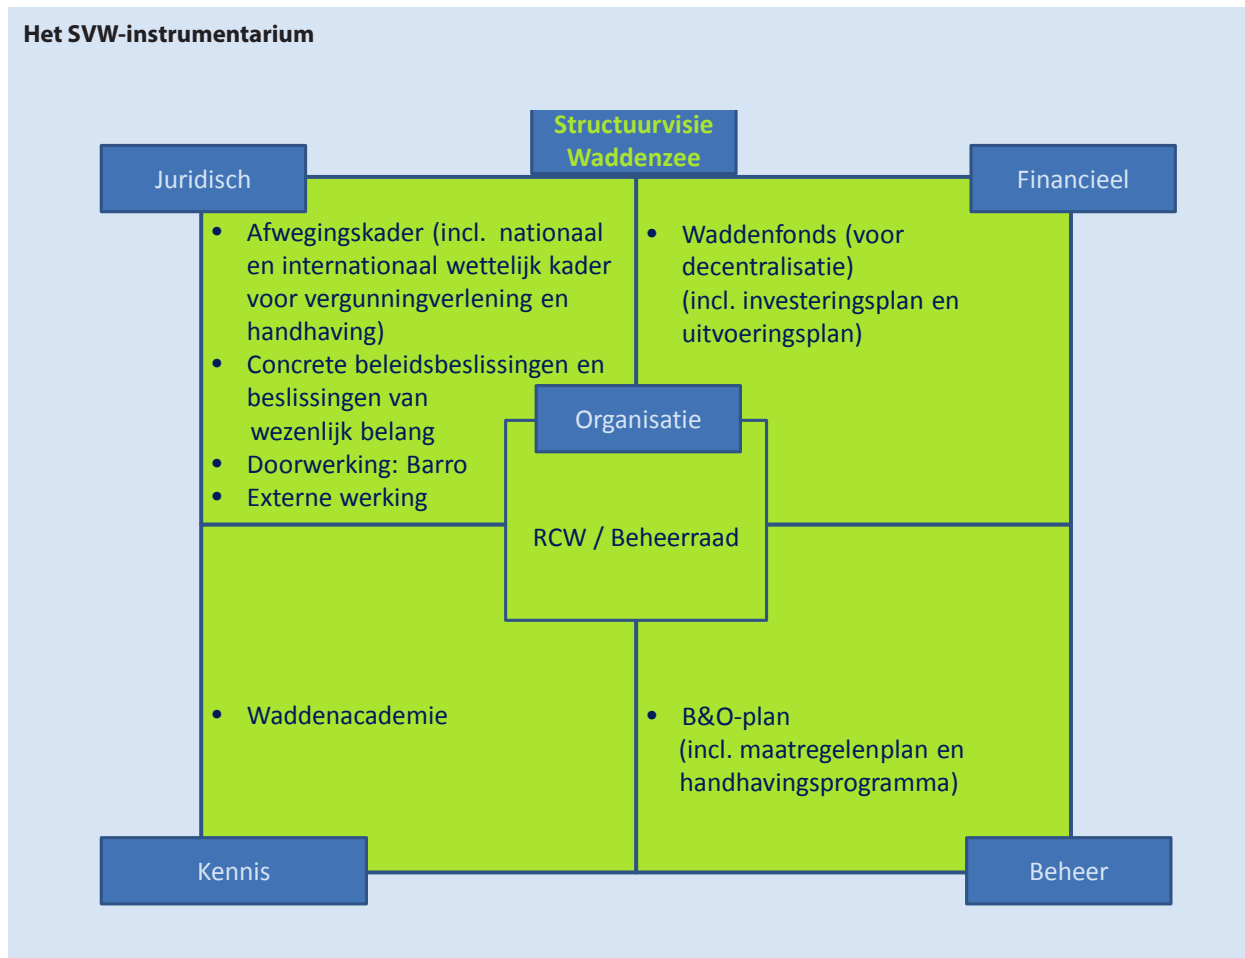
Het SVW-instrumentarium

Structuurvisie Waddenzee

Juridisch

Financieel

- Afwegingskader (incl. nationaal en internationaal wettelijk kader voor vergunningverlening en handhaving)
- Concrete beleidsbeslissingen en beslissingen van wezenlijk belang
- Doorwerking: Barro
- Externe werking

- Waddenfonds (voor decentralisatie) (incl. investeringsplan en uitvoeringsplan)

Organisatie

RCW / Beheerraad

- Waddenacademie

- B&O-plan (incl. maatregelenplan en handhavingsprogramma)

Kennis

Beheer